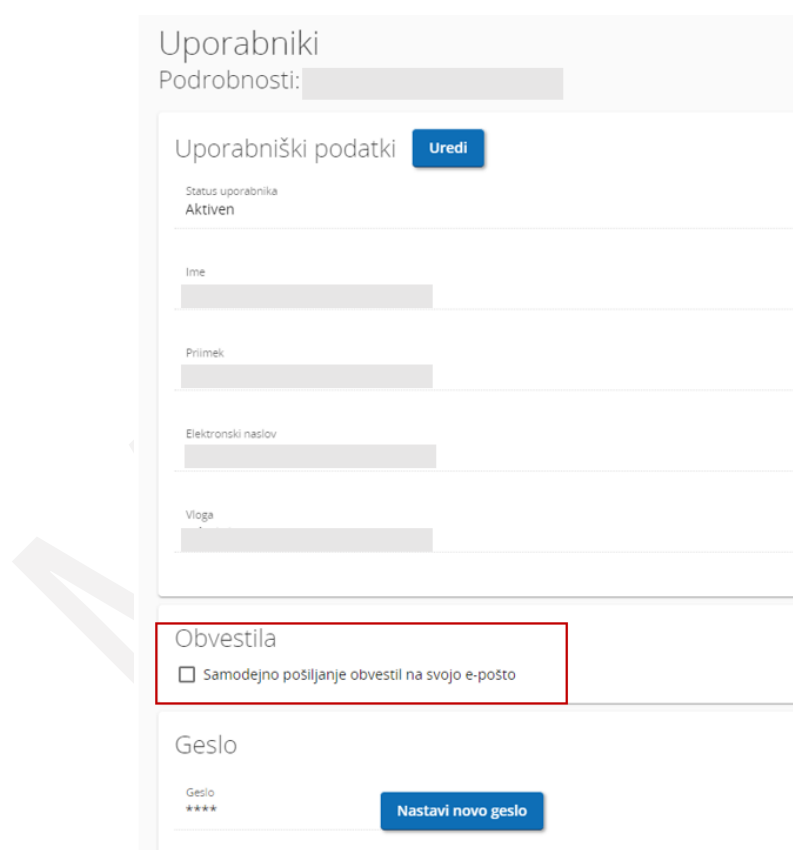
Uporabniki
Podrobnosti: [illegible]

Uporabniški podatki
Uredi

Status uporabnika
Aktiven

Ime
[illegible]

Priimek
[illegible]

Elektronski naslov
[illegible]

Vloga
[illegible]

Obvestila
Samodejno pošiljanje obvestil na svojo e-pošto

Geslo

Geslo
****
Nastavi novo geslo